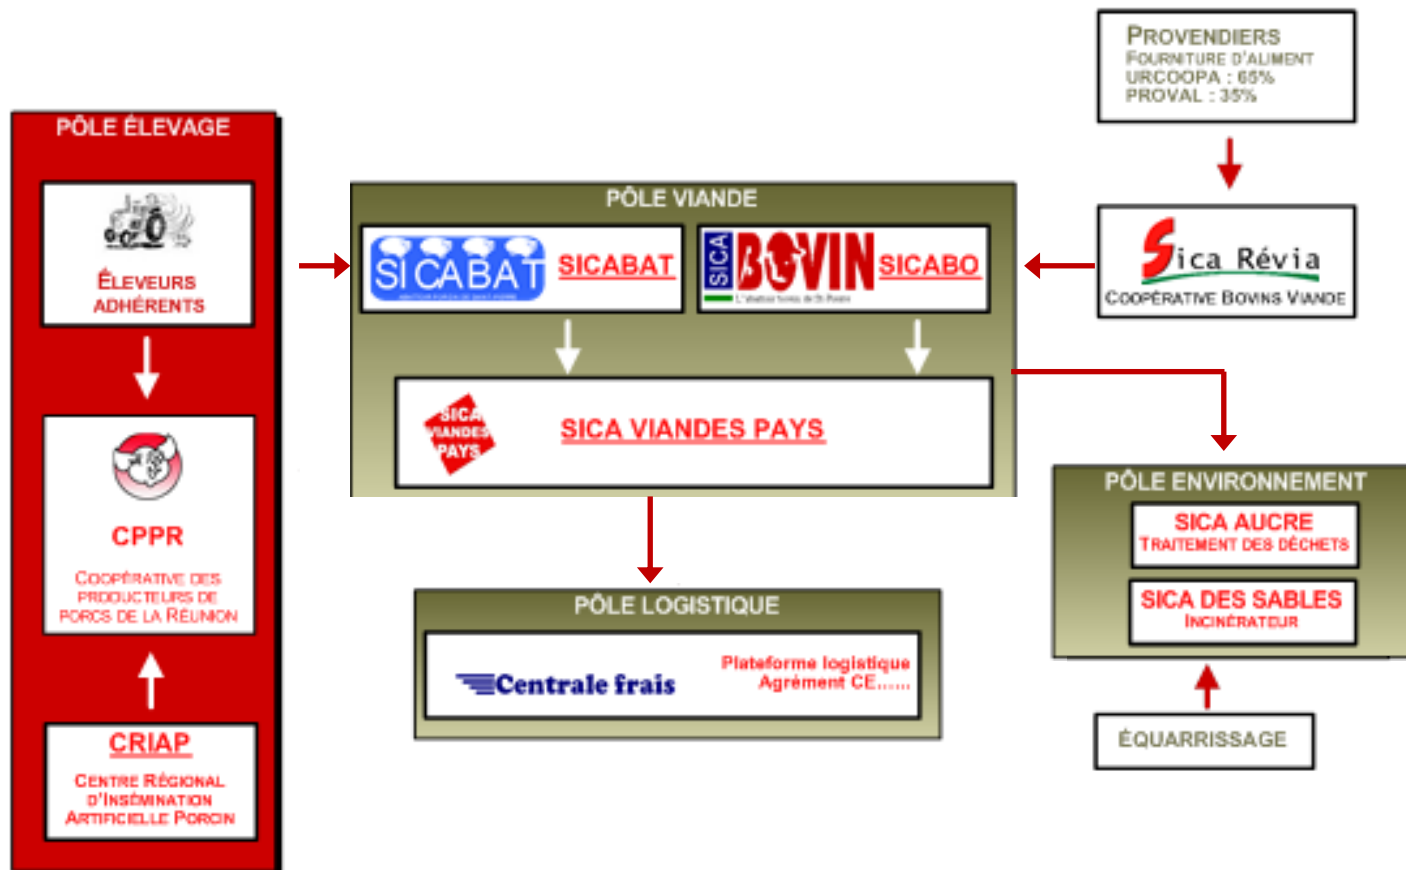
PROVENDIERS
FOURNITURE D'ALIMENT
URCOOPA : 65%
PROVAL : 35%

PÔLE ÉLEVAGE

ÉLEVEURS ADHÉRENTS

CPPR

COOPÉRATIVE DES PRODUCTEURS DE PORCS DE LA RÉUNION

CRIAP

CENTRE RÉGIONAL D'INSÉMINATION ARTIFICIELLE PORCIN

PÔLE VIANDE

SICABAT SICABAT

SICA BOVIN SICABO

Sica Révia
COOPÉRATIVE BOVINS VIANDE

SICA VIANDES PAYS SICA VIANDES PAYS

PÔLE ENVIRONNEMENT

SICA AUCRE
TRAITEMENT DES DÉCHETS

SICA DES SABLES
INCINÉRATEUR

ÉQUARRISSAGE

PÔLE LOGISTIQUE

Centrale frais

Plateforme logistique
Agrément CE......